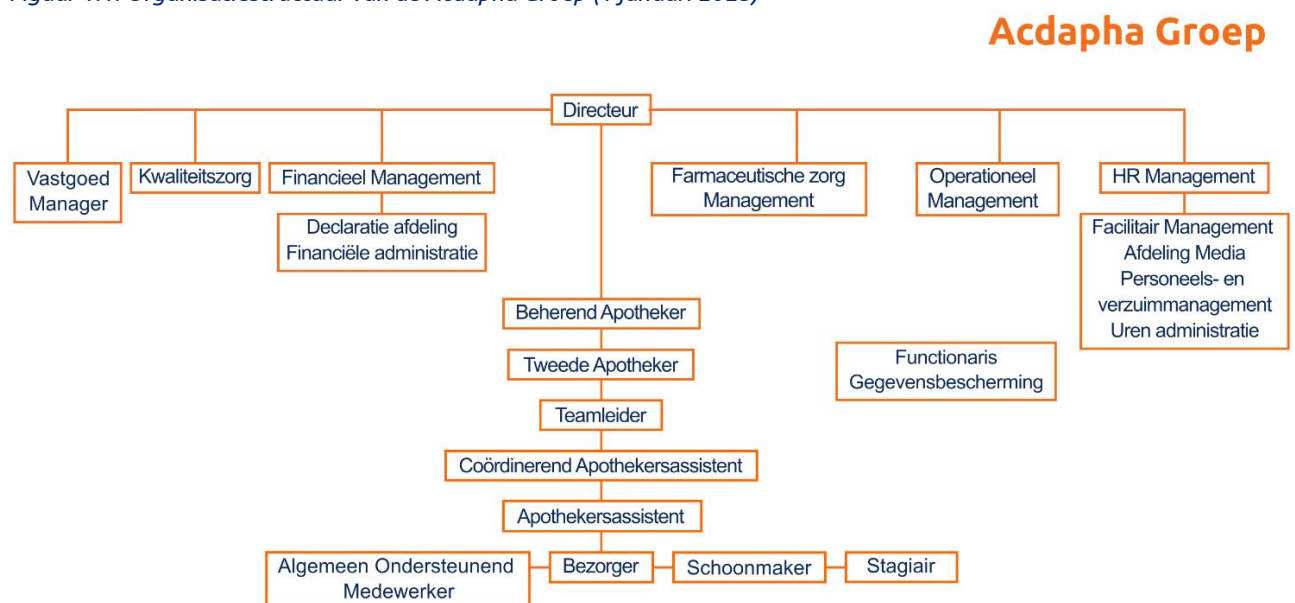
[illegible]

Acdapha Groep

Directeur

Vastgoed Manager

Kwaliteitszorg

Financieel Management

Declaratie afdeling Financiële administratie

Farmaceutische zorg Management

Operationeel Management

HR Management

Facilitair Management Afdeling Media Personeels- en verzuimmanagement Uren administratie

Beherend Apotheker

Tweede Apotheker

Functionaris Gegevensbescherming

Teamleider

Coördinerend Apothekersassistent

Apothekersassistent

Algemeen Ondersteunend Medewerker

Bezorger

Schoonmaker

Stagiair